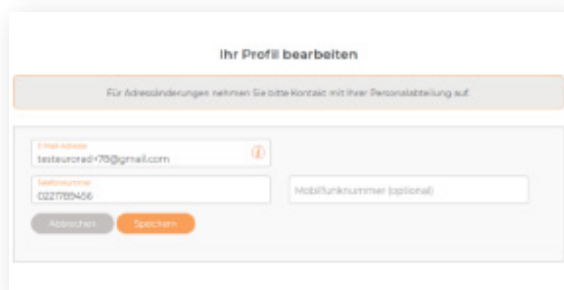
Ihr Profil bearbeiten

Für Adressänderungen nehmen Sie bitte Kontakt mit Ihrer Personalabteilung auf.

E-Mail-Adresse
testeurorad+78@gmail.com

Telefonnummer
0221789456

Mobilfunknummer (optional)

Abbrechen
Speichern